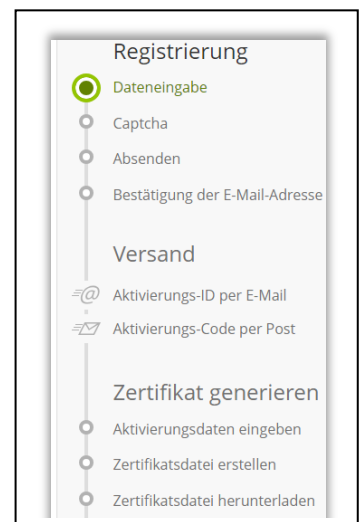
Registrierung
Dateneingabe
Captcha
Absenden
Bestätigung der E-Mail-Adresse

Versand
Aktivierungs-ID per E-Mail
Aktivierungs-Code per Post

Zertifikat generieren
Aktivierungsdaten eingeben
Zertifikatsdatei erstellen
Zertifikatsdatei herunterladen